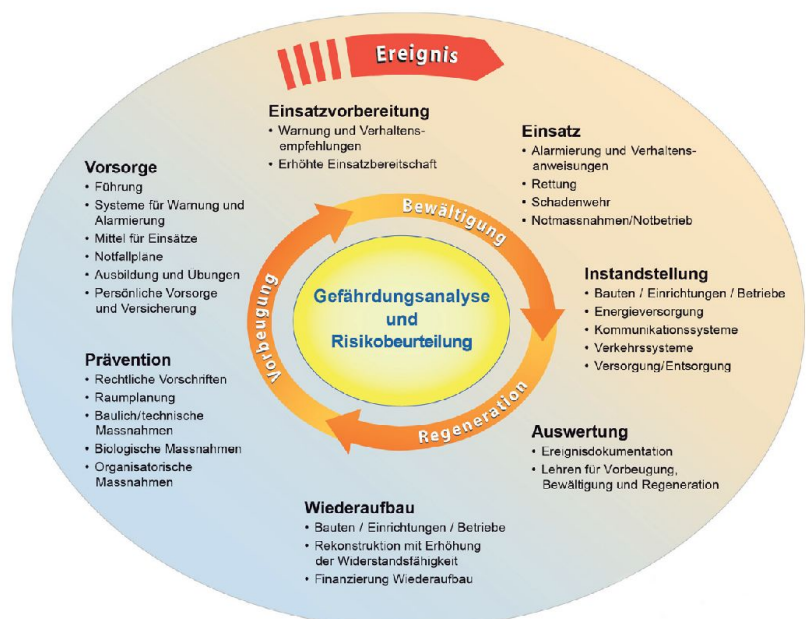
Ereignis

Einsatzvorbereitung
• Warnung und Verhaltensempfehlungen
• Erhöhte Einsatzbereitschaft

Einsatz
• Alarmierung und Verhaltensanweisungen
• Rettung
• Schadenwehr
• Notmassnahmen/Notbetrieb

Vorsorge
• Führung
• Systeme für Warnung und Alarmierung
• Mittel für Einsätze
• Notfallpläne
• Ausbildung und Übungen
• Persönliche Vorsorge und Versicherung

Bewältigung

Vorbeugung

Gefährdungsanalyse und Risikobeurteilung

Regeneration

Instandstellung
• Bauten / Einrichtungen / Betriebe
• Energieversorgung
• Kommunikationssysteme
• Verkehrssysteme
• Versorgung/Entsorgung

Prävention
• Rechtliche Vorschriften
• Raumplanung
• Baulich/technische Massnahmen
• Biologische Massnahmen
• Organisatorische Massnahmen

Auswertung
• Ereignisdokumentation
• Lehren für Vorbeugung, Bewältigung und Regeneration

Wiederaufbau
• Bauten / Einrichtungen / Betriebe
• Rekonstruktion mit Erhöhung der Widerstandsfähigkeit
• Finanzierung Wiederaufbau